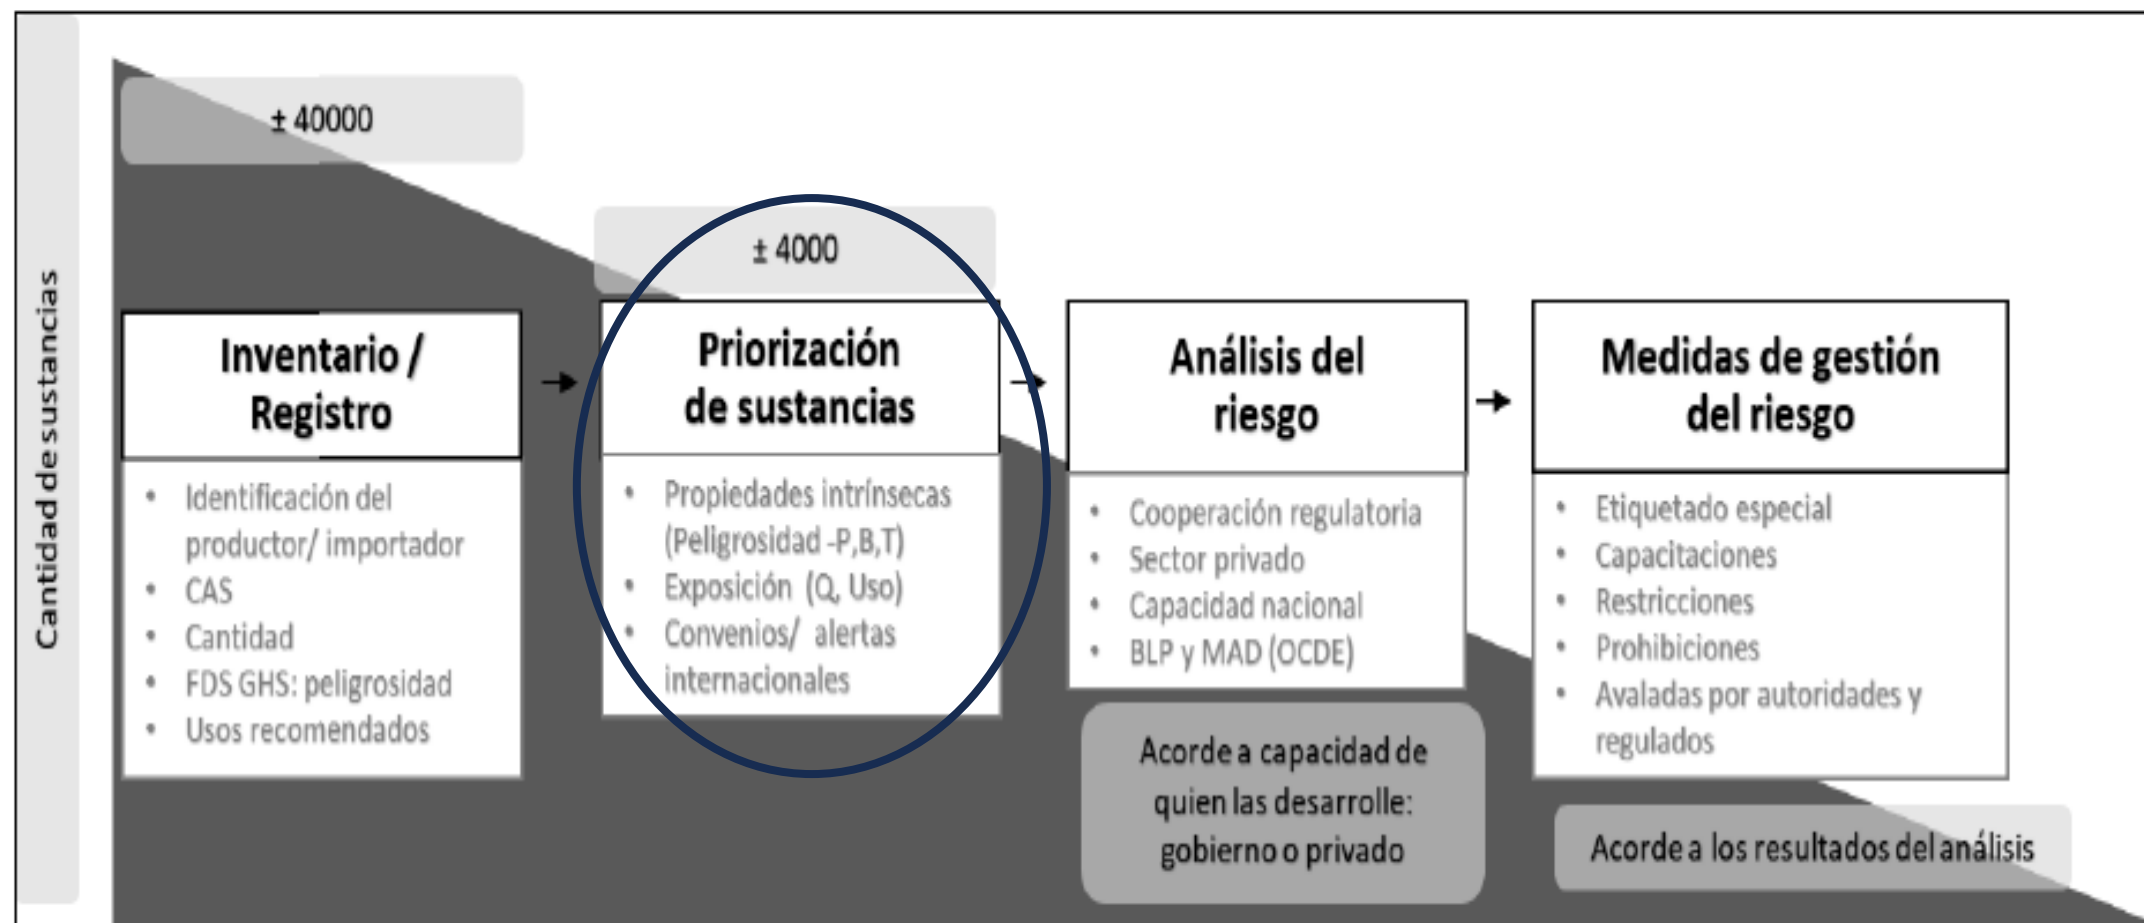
Cantidad de sustancias

± 40000

± 4000

Inventario / Registro

• Identificación del productor/ importador
• CAS
• Cantidad
• FDS GHS: peligrosidad
• Usos recomendados

Priorización de sustancias

• Propiedades intrínsecas (Peligrosidad -P,B,T)
• Exposición (Q, Uso)
• Convenios/ alertas internacionales

Análisis del riesgo

• Cooperación regulatoria
• Sector privado
• Capacidad nacional
• BLP y MAD (OCDE)

Acorde a capacidad de quien las desarrolle: gobierno o privado

Medidas de gestión del riesgo

• Etiquetado especial
• Capacitaciones
• Restricciones
• Prohibiciones
• Avaladas por autoridades y regulados

Acorde a los resultados del análisis